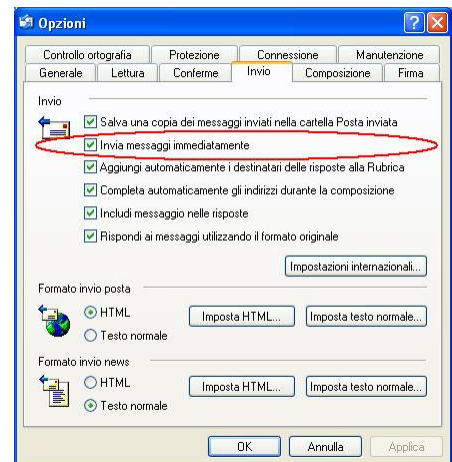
Opzioni

Controllo ortografia | Protezione | Connessione | Manutenzione
Generale | Lettura | Conferme | Invio | Composizione | Firma

Invio

Salva una copia dei messaggi inviati nella cartella Posta inviata
Invia messaggi immediatamente
Aggiungi automaticamente i destinatari delle risposte alla Rubrica
Completa automaticamente gli indirizzi durante la composizione
Includi messaggio nelle risposte
Rispondi ai messaggi utilizzando il formato originale

Impostazioni internazionali...

Formato invio posta

HTML
Testo normale

Imposta HTML... | Imposta testo normale...

Formato invio news

HTML
Testo normale

Imposta HTML... | Imposta testo normale...

OK | Annulla | Applica